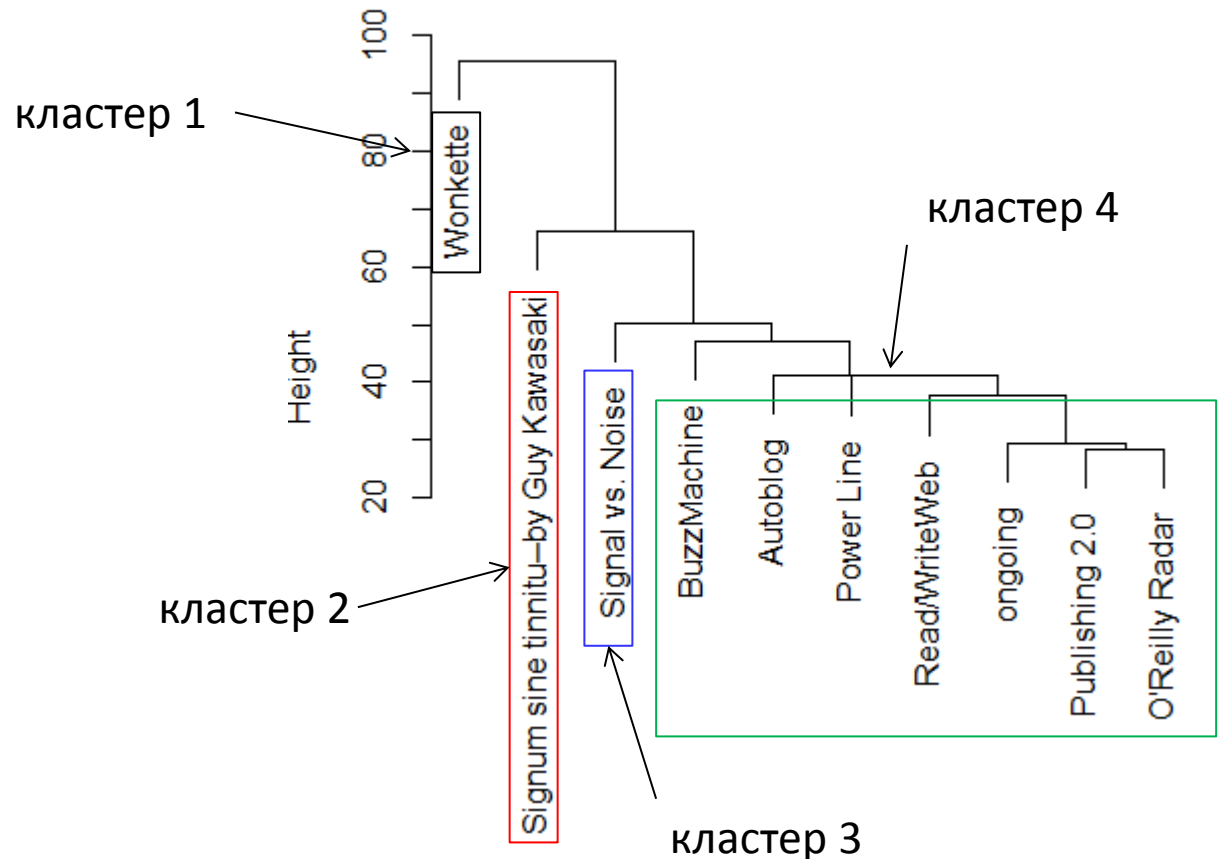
100
кластер 1
80
Wonkette
кластер 4
60
Height
40
20
Signum sine tinnitu–by Guy Kawasaki
Signal vs. Noise
BuzzMachine
Autoblog
Power Line
Read/WriteWeb
ongoing
Publishing 2.0
O'Reilly Radar
кластер 2
кластер 3